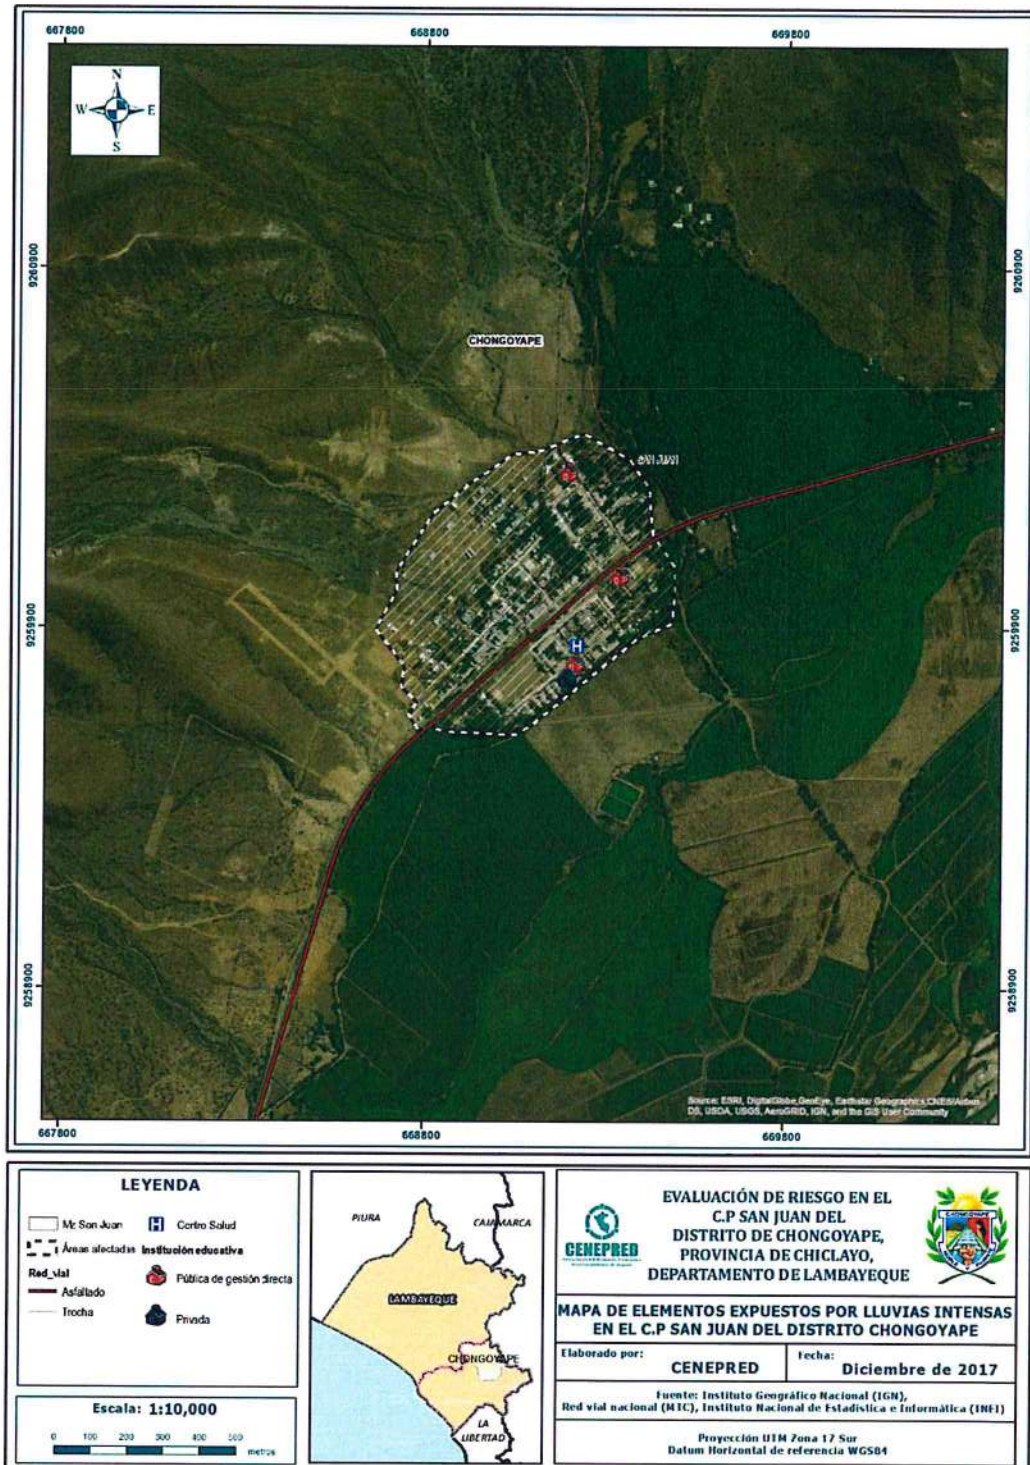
667800

668800

669800

N
W
E
S

9260900

9260900

CHONGOYAPE

SAN JUAN

9259900

9259900

9258900

9258900

Source: ESRI, DigitalGlobe, GeoEye, Earthstar Geographics, CNES/Airbus DS, USDA, USGS, AeroGRID, IGN, and the GIS User Community

667800

668800

669800

LEYENDA

Mz San Juan
Áreas afectadas
Red_vial
Asfaltado
Trocha
Centro Salud
Institución educativa
Pública de gestión directa
Privada

Escala: 1:10,000

0 100 200 300 400 500 metros

PIURA
CAJAMARCA
LAMBAYEQUE
CHONGOYAPE
LA LIBERTAD

CENEPRED

EVALUACIÓN DE RIESGO EN EL C.P SAN JUAN DEL DISTRITO DE CHONGOYAPE, PROVINCIA DE CHICLAYO, DEPARTAMENTO DE LAMBAYEQUE

CHONGOYAPE

MAPA DE ELEMENTOS EXPUESTOS POR LLUVIAS INTENSAS EN EL C.P SAN JUAN DEL DISTRITO CHONGOYAPE

Elaborado por:
CENEPRED
Fecha:
Diciembre de 2017

Fuente: Instituto Geográfico Nacional (IGN), Red vial nacional (MTC), Instituto Nacional de Estadística e Informática (INEI)

Proyección UTM Zona 17 Sur
Datum Horizontal de referencia WGS84